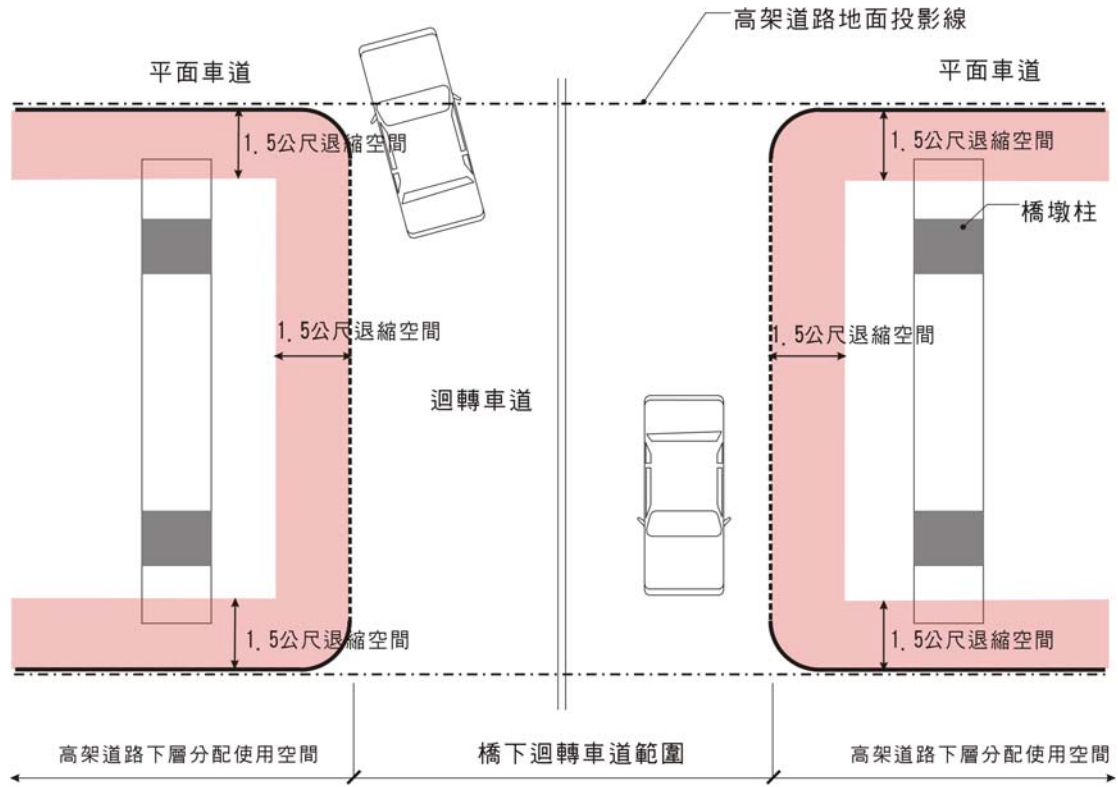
高架道路地面投影線

平面車道

平面車道

1.5公尺退縮空間

1.5公尺退縮空間

橋墩柱

1.5公尺退縮空間

1.5公尺退縮空間

迴轉車道

1.5公尺退縮空間

1.5公尺退縮空間

高架道路下層分配使用空間

橋下迴轉車道範圍

高架道路下層分配使用空間